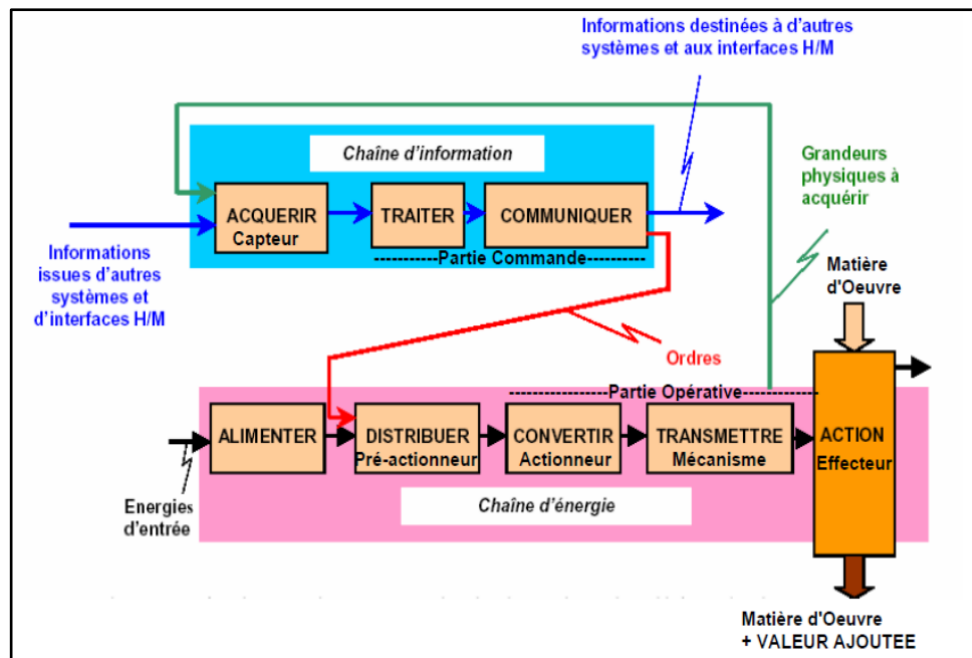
Informations destinées à d'autres systèmes et aux interfaces H/M

Chaîne d'information

Grandeurs physiques à acquérir

ACQUERIR
Capteur

TRAITER

COMMUNIQUER

----------Partie Commande----------

Informations issues d'autres systèmes et d'interfaces H/M

Matière d'Oeuvre

Ordres

----------------Partie Opérative------------

ALIMENTER

DISTRIBUER
Pré-actionneur

CONVERTIR
Actionneur

TRANSMETTRE
Mécanisme

ACTION
Effecteur

Energies d'entrée

Chaîne d'énergie

Matière d'Oeuvre
+ VALEUR AJOUTEE